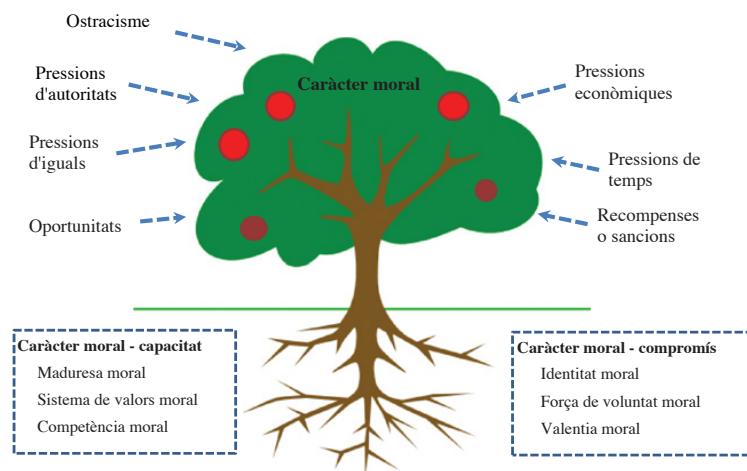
Ostracisme

Pressions d'autoritats

Pressions d'iguals

Oportunitats

Caràcter moral

Pressions econòmiques

Pressions de temps

Recompenses o sancions

Caràcter moral - capacitat
Maduresa moral
Sistema de valors moral
Competència moral

Caràcter moral - compromís
Identitat moral
Força de voluntat moral
Valentia moral